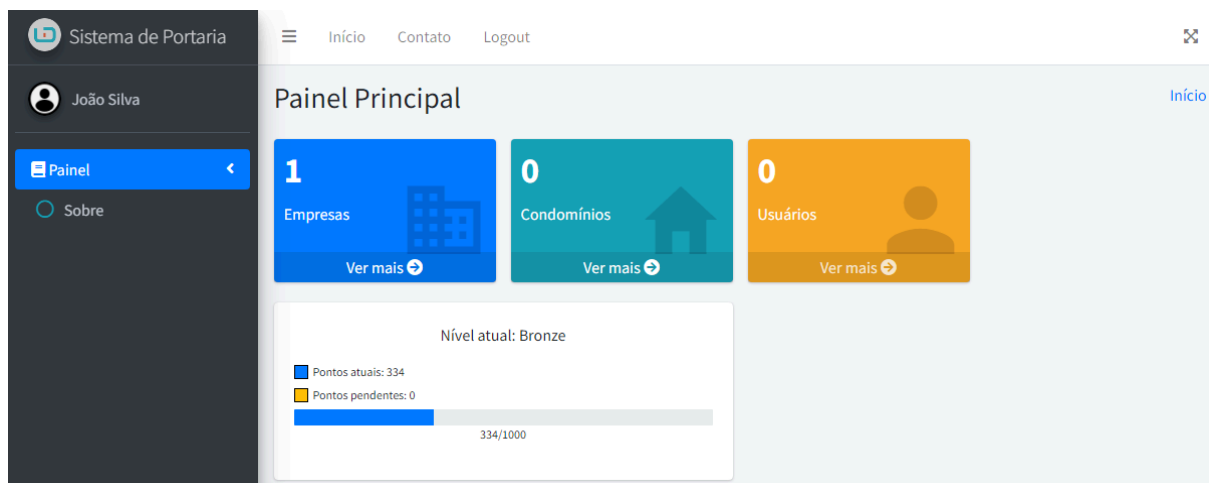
Sistema de Portaria

João Silva

Painel

Sobre

Início Contato Logout

Painel Principal

Início

1
Empresas
Ver mais

0
Condomínios
Ver mais

0
Usuários
Ver mais

Nível atual: Bronze

Pontos atuais: 334

Pontos pendentes: 0

334/1000